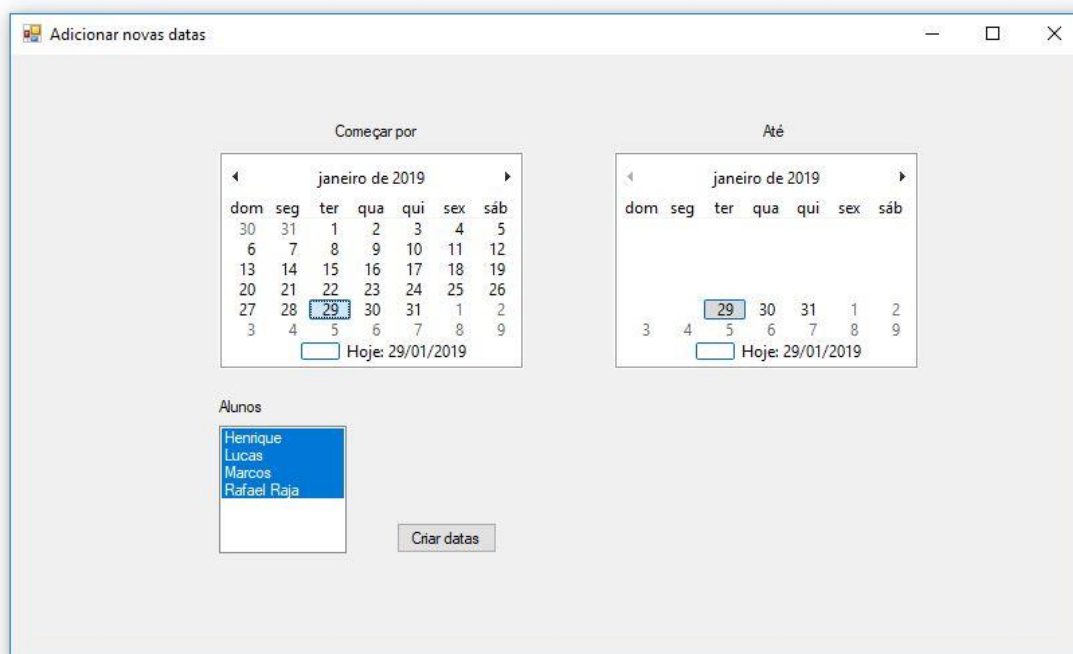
Adicionar novas datas

Começar por

janeiro de 2019

| dom | seg | ter | qua | qui | sex | sáb |
|---|---|---|---|---|---|---|
| 30 | 31 | 1 | 2 | 3 | 4 | 5 |
| 6 | 7 | 8 | 9 | 10 | 11 | 12 |
| 13 | 14 | 15 | 16 | 17 | 18 | 19 |
| 20 | 21 | 22 | 23 | 24 | 25 | 26 |
| 27 | 28 | 29 | 30 | 31 | 1 | 2 |
| 3 | 4 | 5 | 6 | 7 | 8 | 9 |

Hoje: 29/01/2019

Até

janeiro de 2019

| dom | seg | ter | qua | qui | sex | sáb |
|---|---|---|---|---|---|---|
| | | 29 | 30 | 31 | 1 | 2 |
| 3 | 4 | 5 | 6 | 7 | 8 | 9 |

Hoje: 29/01/2019

Alunos

Henrique
Lucas
Marcos
Rafael Raja

Criar datas